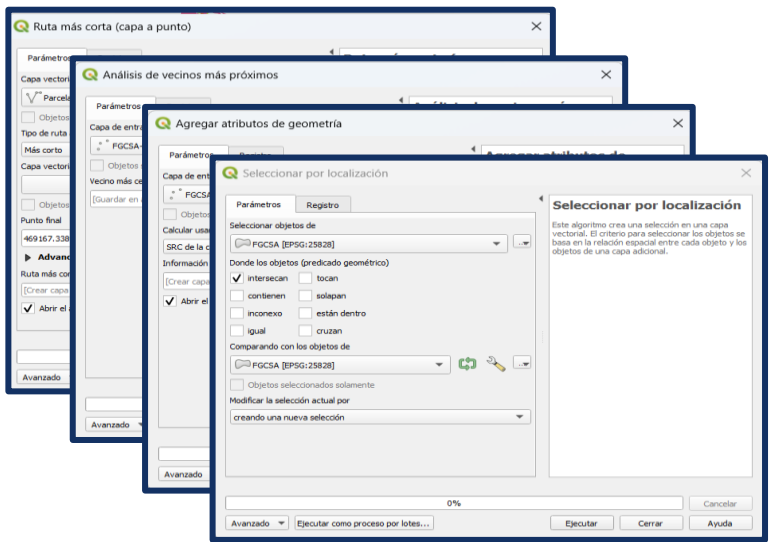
Ruta más corta (capa a punto)

Parámetros

Capa vectori

Parcela

Objetos

Tipo de ruta

Más corto

Capa vectori

Objetos

Punto final

469167.338

Avanz

Ruta más cor

[Crear capa

Abrir el

Avanzado

Análisis de vecinos más próximos

Parámetros

Capa de entra

FGCSA

Objetos

Vecino más ce

[Guardar en

Avanzado

Agregar atributos de geometría

Parámetros

Capa de ent

FGCSA

Objetos

Calcular usa

SRC de la c

Información

[Crear capa

Abrir el

Avanzado

Seleccionar por localización

Parámetros | Registro

Seleccionar objetos de

FGCSA [EPSG:25828]

Donde los objetos (predicado geométrico)

intersecan | tocan
contienen | solapan
inconexo | están dentro
igual | cruzan

Comparando con los objetos de

FGCSA [EPSG:25828]

Objetos seleccionados solamente

Modificar la selección actual por

creando una nueva selección

Seleccionar por localización

Este algoritmo crea una selección en una capa vectorial. El criterio para seleccionar los objetos se basa en la relación espacial entre cada objeto y los objetos de una capa adicional.

0%

Cancelar

Avanzado | Ejecutar como proceso por lotes... | Ejecutar | Cerrar | Ayuda